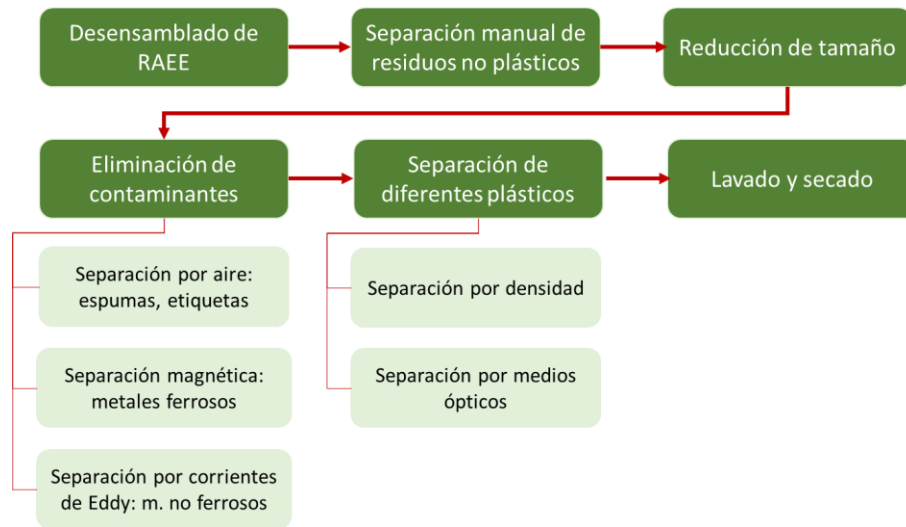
Desensamblado de RAEE

Separación manual de residuos no plásticos

Reducción de tamaño

Eliminación de contaminantes

Separación de diferentes plásticos

Lavado y secado

Separación por aire: espumas, etiquetas

Separación magnética: metales ferrosos

Separación por corrientes de Eddy: m. no ferrosos

Separación por densidad

Separación por medios ópticos